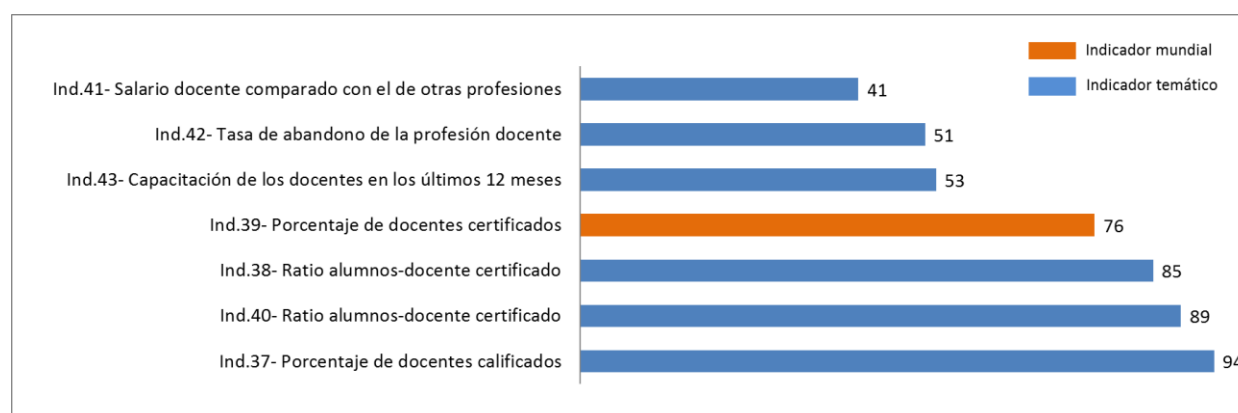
Indicador mundial
Indicador temático

Ind.41- Salario docente comparado con el de otras profesiones 41
Ind.42- Tasa de abandono de la profesión docente 51
Ind.43- Capacitación de los docentes en los últimos 12 meses 53
Ind.39- Porcentaje de docentes certificados 76
Ind.38- Ratio alumnos-docente certificado 85
Ind.40- Ratio alumnos-docente certificado 89
Ind.37- Porcentaje de docentes calificados 94